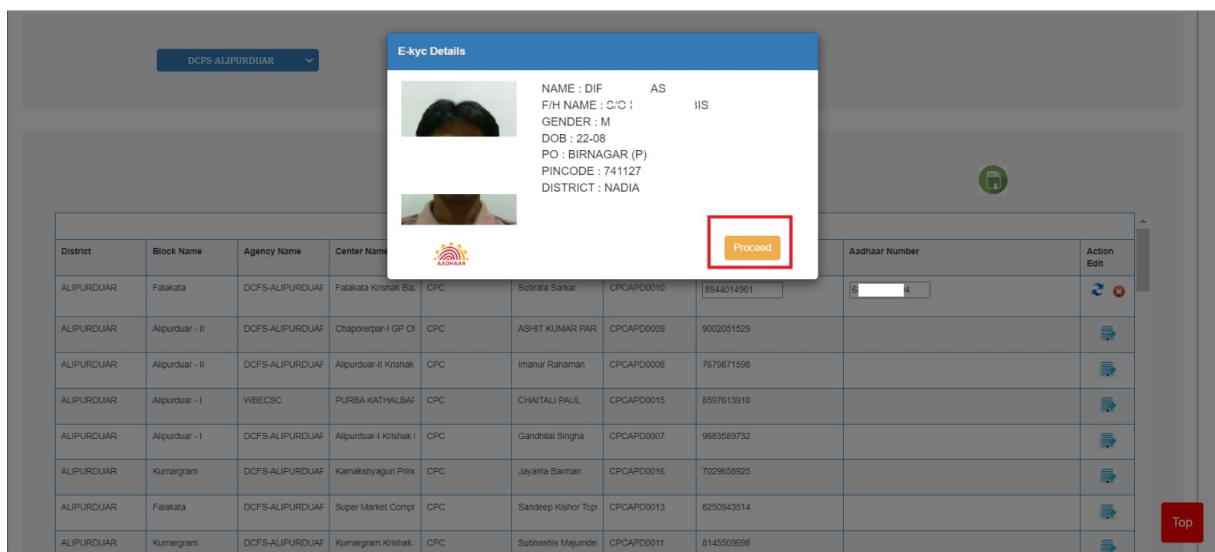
DCFS-ALIPURDUAR

E-kyc Details

NAME : DIF AS
F/H NAME : S/O : IIS
GENDER : M
DOB : 22-08
PO : BIRNAGAR (P)
PINCODE : 741127
DISTRICT : NADIA

AADHAAR

Proceed

| District | Block Name | Agency Name | Center Name | | | | | Aadhaar Number | Action Edit |
|---|---|---|---|---|---|---|---|---|---|
| ALIPURDUAR | Falakata | DCFS-ALIPURDUAF | Falakata Krishak Ba: | CPC | Subrata Sarkar | CPCAPD0010 | 8944014961 | 6 4 | |
| ALIPURDUAR | Alipurduar - II | DCFS-ALIPURDUAF | Chaporerpar-I GP Of | CPC | ASHIT KUMAR PAR | CPCAPD0009 | 9002051529 | | |
| ALIPURDUAR | Alipurduar - II | DCFS-ALIPURDUAF | Alipurduar-II Krishak | CPC | Imanur Rahaman | CPCAPD0008 | 7679871598 | | |
| ALIPURDUAR | Alipurduar - I | WBECSC | PURBA KATHALBAF | CPC | CHAITALI PAUL | CPCAPD0015 | 8597613918 | | |
| ALIPURDUAR | Alipurduar - I | DCFS-ALIPURDUAF | Alipurduar-I Krishak | CPC | Gandhilal Singha | CPCAPD0007 | 9883589732 | | |
| ALIPURDUAR | Kumargram | DCFS-ALIPURDUAF | Kamakshyaguri Princ | CPC | Jayanta Barman | CPCAPD0016 | 7029658925 | | |
| ALIPURDUAR | Falakata | DCFS-ALIPURDUAF | Super Market Compl | CPC | Sandeep Kishor Top | CPCAPD0013 | 8250943514 | | |
| ALIPURDUAR | Kumargram | DCFS-ALIPURDUAF | Kumargram Krishak | CPC | Subhashis Majumde | CPCAPD0011 | 8145509698 | | |

Top